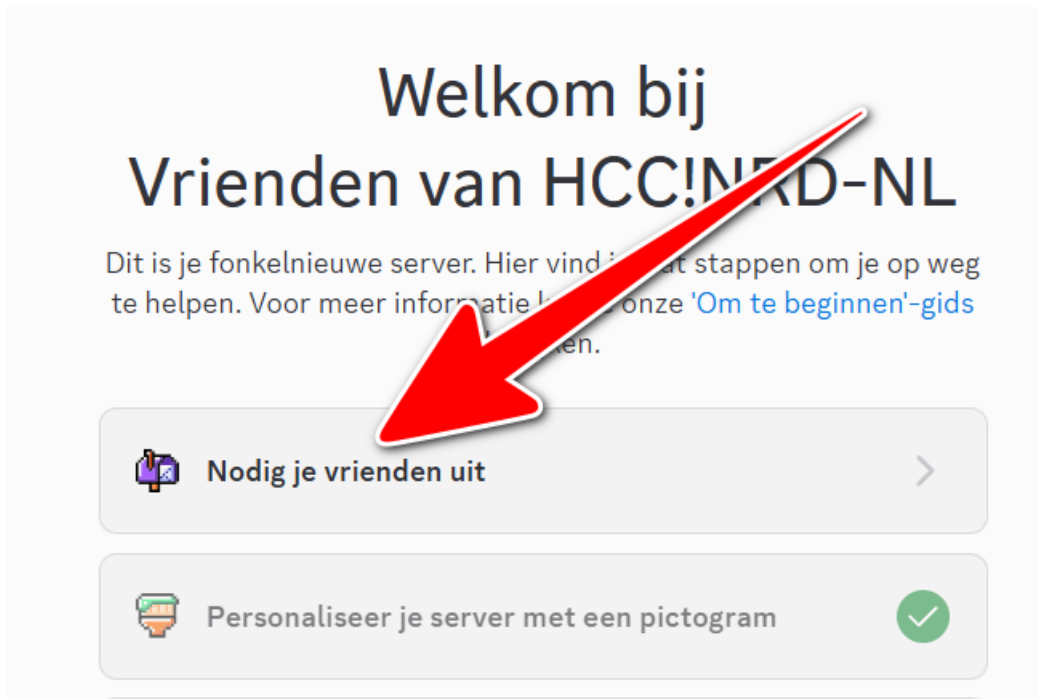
Welkom bij
Vrienden van HCC!N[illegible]RD-NL

Dit is je fonkelnieuwe server. Hier vind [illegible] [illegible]at stappen om je op weg te helpen. Voor meer informatie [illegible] onze 'Om te beginnen'-gids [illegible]ken.

Nodig je vrienden uit

Personaliseer je server met een pictogram